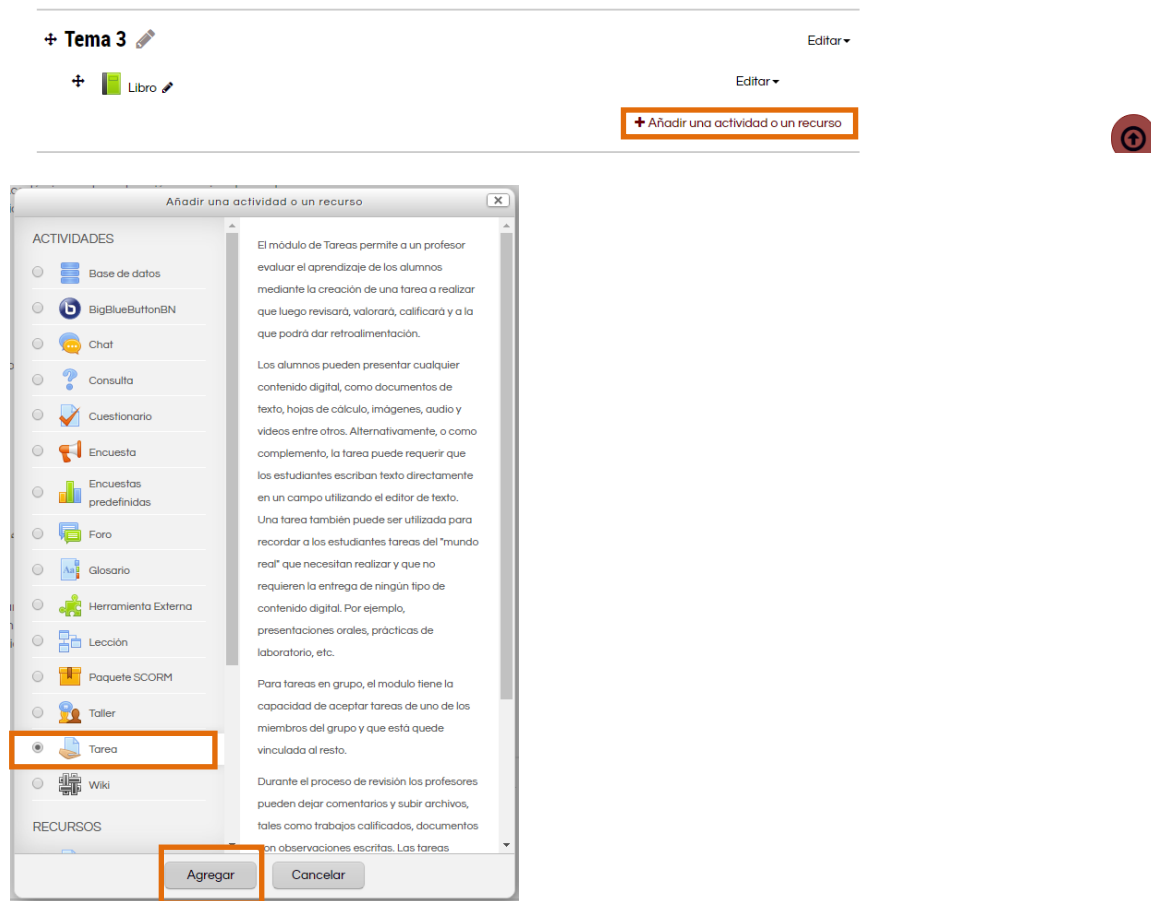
Tema 3

Editar

Libro

Editar

Añadir una actividad o un recurso

Añadir una actividad o un recurso

ACTIVIDADES

Base de datos

BigBlueButtonBN

Chat

Consulta

Cuestionario

Encuesta

Encuestas predefinidas

Foro

Glosario

Herramienta Externa

Lección

Paquete SCORM

Taller

Tarea

Wiki

RECURSOS

El módulo de Tareas permite a un profesor evaluar el aprendizaje de los alumnos mediante la creación de una tarea a realizar que luego revisará, valorará, calificará y a la que podrá dar retroalimentación.

Los alumnos pueden presentar cualquier contenido digital, como documentos de texto, hojas de cálculo, imágenes, audio y videos entre otros. Alternativamente, o como complemento, la tarea puede requerir que los estudiantes escriban texto directamente en un campo utilizando el editor de texto. Una tarea también puede ser utilizada para recordar a los estudiantes tareas del "mundo real" que necesitan realizar y que no requieren la entrega de ningún tipo de contenido digital. Por ejemplo, presentaciones orales, prácticas de laboratorio, etc.

Para tareas en grupo, el modulo tiene la capacidad de aceptar tareas de uno de los miembros del grupo y que está quede vinculada al resto.

Durante el proceso de revisión los profesores pueden dejar comentarios y subir archivos, tales como trabajos calificados, documentos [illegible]on observaciones escritas. Las tareas

Agregar

Cancelar